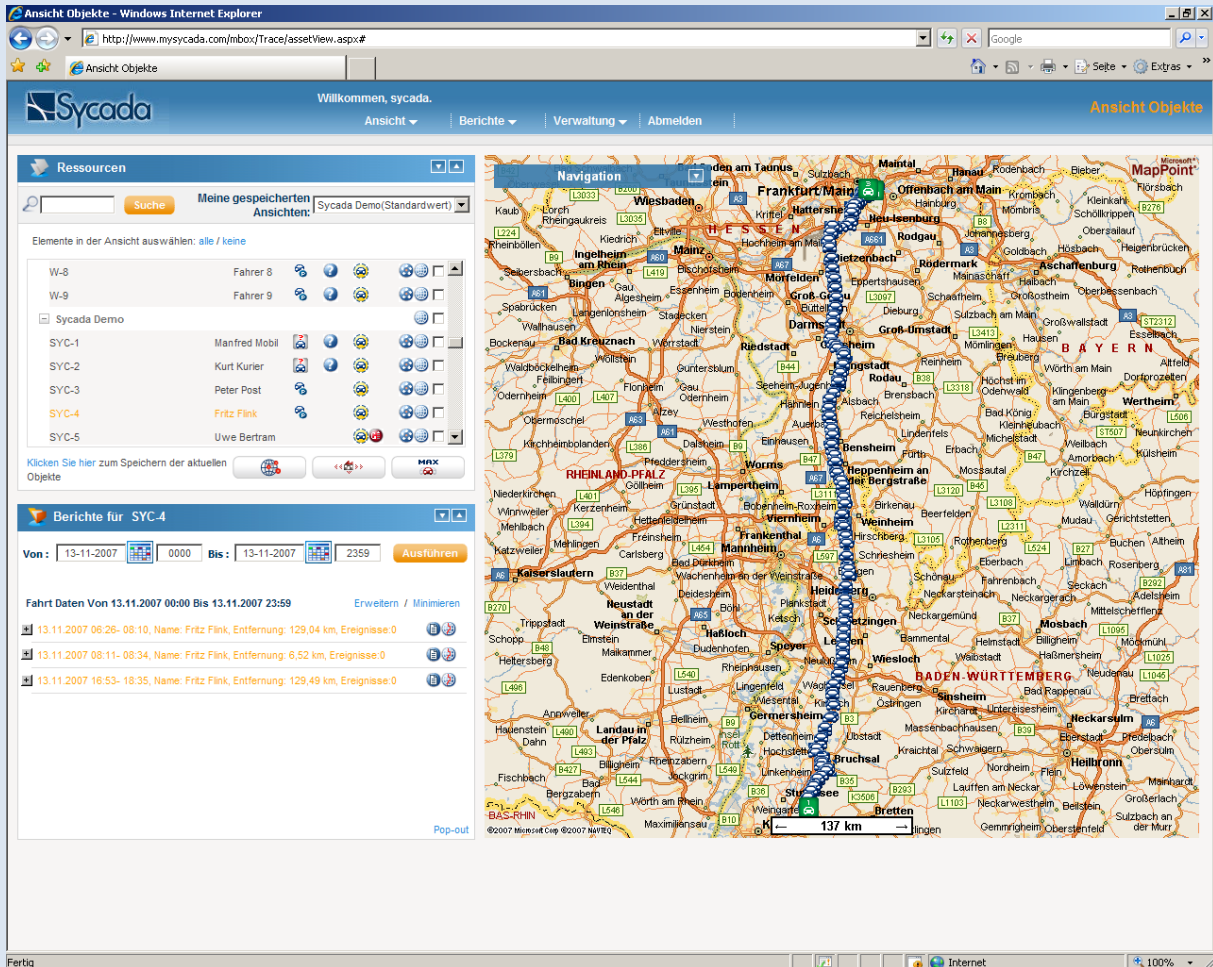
Ansicht Objekte - Windows Internet Explorer

http://www.mysycada.com/mbox/Trace/assetView.aspx#

Google

Ansicht Objekte

Seite · Extras ·

Sycada

Willkommen, sycada.

Ansicht · Berichte · Verwaltung · Abmelden

Ansicht Objekte

Ressourcen

Suche

Meine gespeicherten Ansichten: Sycada Demo(Standardwert)

Elemente in der Ansicht auswählen: alle / keine

W-8 Fahrer 8
W-9 Fahrer 9
Sycada Demo
SYC-1 Manfred Mobil
SYC-2 Kurt Kurier
SYC-3 Peter Post
SYC-4 Fritz Flink
SYC-5 Uwe Bertram

Klicken Sie hier zum Speichern der aktuellen Objekte

MAX

Berichte für SYC-4

Von : 13-11-2007 0000 Bis : 13-11-2007 2359 Ausführen

Fahrt Daten Von 13.11.2007 00:00 Bis 13.11.2007 23:59

Erweitern / Minimieren

13.11.2007 06:26- 08:10, Name: Fritz Flink, Entfernung: 129,04 km, Ereignisse:0
13.11.2007 08:11- 08:34, Name: Fritz Flink, Entfernung: 6,52 km, Ereignisse:0
13.11.2007 16:53- 18:35, Name: Fritz Flink, Entfernung: 129,49 km, Ereignisse:0

Pop-out

Navigation

MapPoint

Frankfurt/Main
Offenbach am Main
Wiesbaden
Mainz
HESSEN
BAYERN
RHEINLAND-PFALZ
BADEN-WÜRTTEMBERG
Darmstadt
Mannheim
Heidelberg
Kaiserslautern
Worms
Heilbronn
Bruchsal
Bad Kreuznach
Aschaffenburg
Speyer
Sinsheim
Mosbach
Wertheim

137 km

©2007 Microsoft Corp ©2007 NAVTEQ

Fertig

Internet

100%